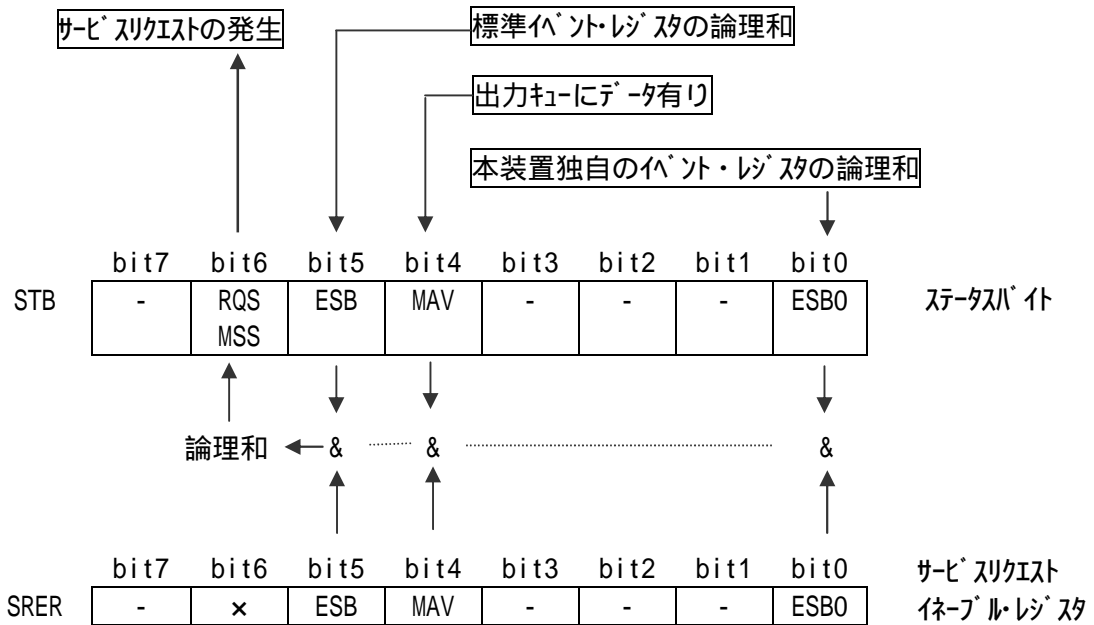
サービスリクエストの発生

標準イベント・レジスタの論理和

出力キューにデータ有り

本装置独自のイベント・レジスタの論理和

| | bit7 | bit6 | bit5 | bit4 | bit3 | bit2 | bit1 | bit0 | |
|---|---|---|---|---|---|---|---|---|---|
| STB | - | RQS MSS | ESB | MAV | - | - | - | ESB0 | ステータスバイト |

論理和 & & &

| | bit7 | bit6 | bit5 | bit4 | bit3 | bit2 | bit1 | bit0 | |
|---|---|---|---|---|---|---|---|---|---|
| SRER | - | × | ESB | MAV | - | - | - | ESB0 | サービスリクエストイネーブル・レジスタ |